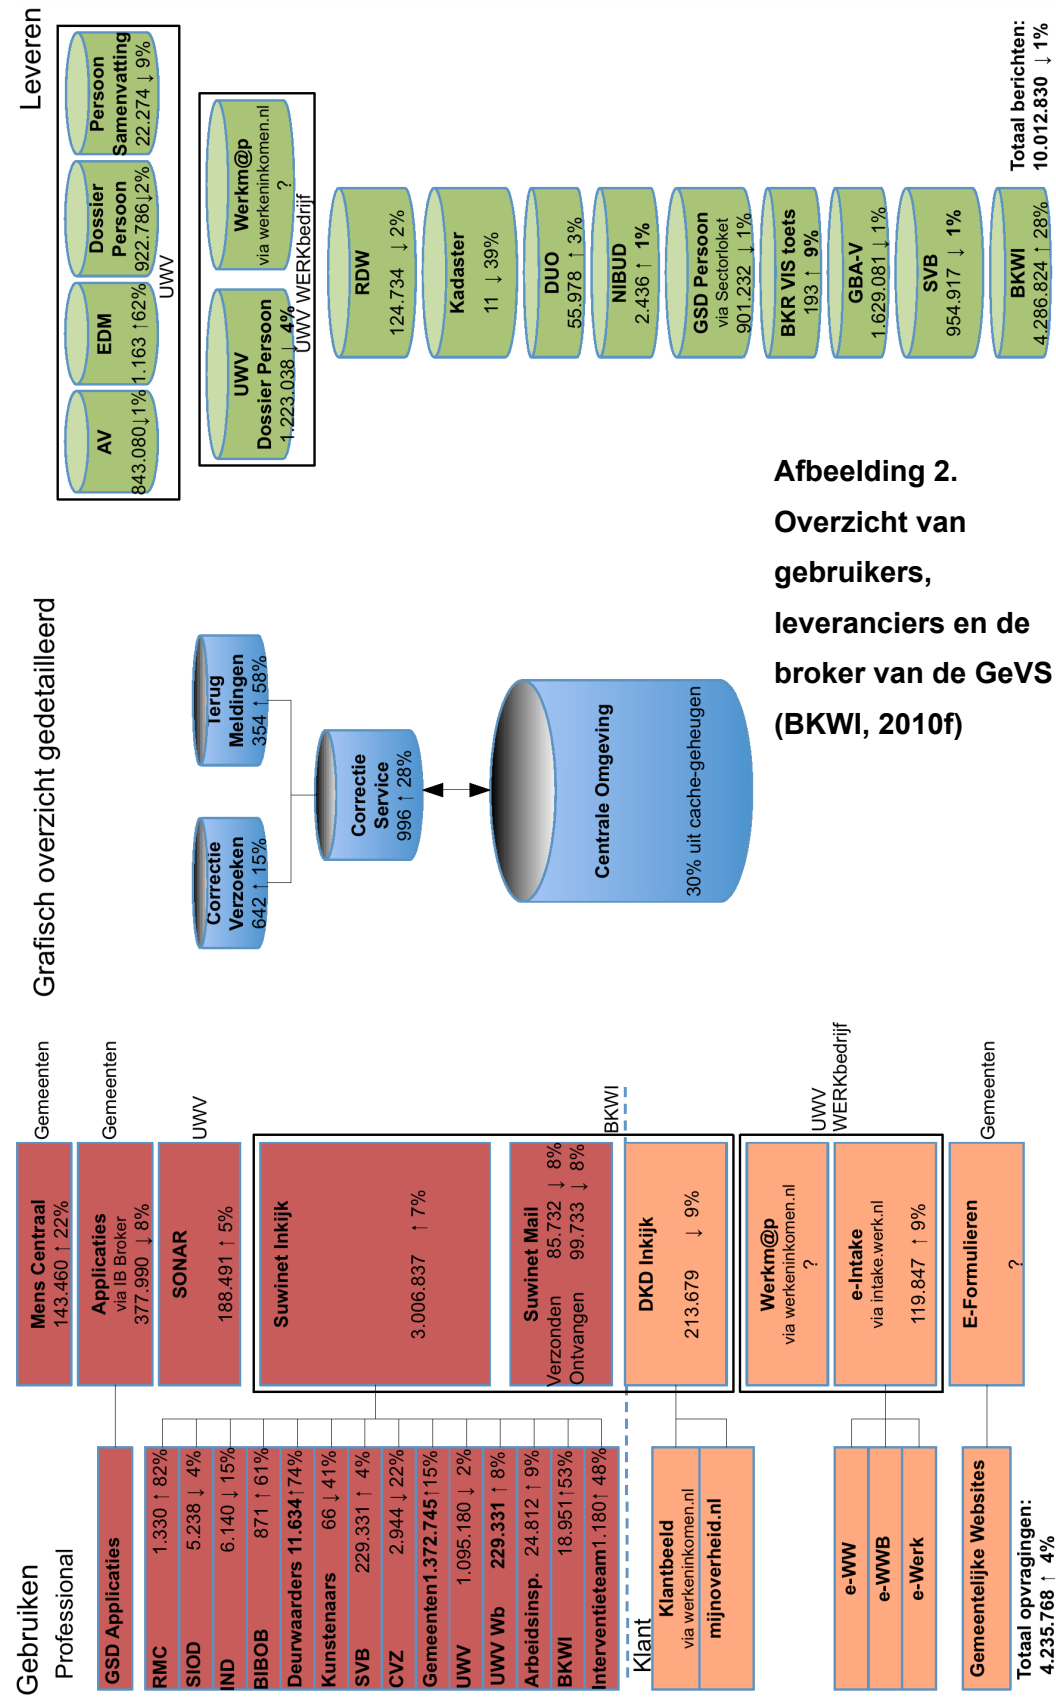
Gebruiken
Professional

GSD Applicaties

RMC 1.330 ↑ 82%
SIOD 5.238 ↓ 4%
IND 6.140 ↓ 15%
BIBOB 871 ↑ 61%
Deurwaarders 11.634 ↑ 74%
Kunstenaars 66 ↓ 41%
SVB 229.331 ↑ 4%
CVZ 2.944 ↓ 22%
Gemeenten 1.372.745 ↑ 15%
UWV 1.095.180 ↓ 2%
UWV Wb 229.331 ↑ 8%
Arbeidsinsp. 24.812 ↑ 9%
BKWI 18.951 ↑ 53%
Interventieteam 1.180 ↑ 48%

Klant

Klantbeeld via werkeninkomen.nl
mijnoverheid.nl

e-WW
e-WWB
e-Werk

Gemeentelijke Websites

Totaal opvragingen: 4.235.768 ↑ 4%

Gemeenten
Mens Centraal 143.460 ↑ 22%

Gemeenten
Applicaties via IB Broker 377.990 ↓ 8%

UWV
SONAR 188.491 ↑ 5%

Suwinet Inkijk 3.006.837 ↑ 7%

Suwinet Mail
Verzonden 85.732 ↓ 8%
Ontvangen 99.733 ↓ 8%

BKWI

DKD Inkijk 213.679 ↓ 9%

UWV WERKbedrijf
Werkm@p via werkeninkomen.nl ?
e-Intake via intake.werk.nl 119.847 ↑ 9%

Gemeenten
E-Formulieren ?

Grafisch overzicht gedetailleerd

Correctie Verzoeken 642 ↑ 15%
Terug Meldingen 354 ↑ 58%
Correctie Service 996 ↑ 28%

Centrale Omgeving
30% uit cache-geheugen

Leveren

AV 843.080 ↓ 1%
EDM 1.163 ↑ 62%
Dossier Persoon 922.786 ↓ 2%
Persoon Samenvatting 22.274 ↓ 9%
UWV

UWV Dossier Persoon 1.223.038 ↓ 4%
Werkm@p via werkeninkomen.nl ?
UWV WERKbedrijf

RDW 124.734 ↓ 2%
Kadaster 11 ↓ 39%
DUO 55.978 ↑ 3%
NIBUD 2.436 ↑ 1%
GSD Persoon via Sectorloket 901.232 ↓ 1%
BKR VIS toets 193 ↑ 9%
GBA-V 1.629.081 ↓ 1%
SVB 954.917 ↓ 1%
BKWI 4.286.824 ↑ 28%

Totaal berichten: 10.012.830 ↓ 1%

Afbeelding 2. Overzicht van gebruikers, leveranciers en de broker van de GeVS (BKWI, 2010f)